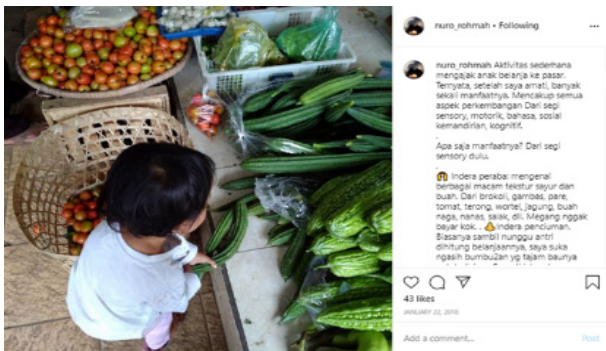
nuro_rohmah • Following

nuro_rohmah Aktivitas sederhana mengajak anak belajar ke pasar. Ternyata, setelah saya amati, banyak sekali manfaatnya. Mencakup semua aspek perkembangan Dari segi sensory, motorik, bahasa, sosial kemandirian, kognitif.

Apa saja manfaatnya? Dari segi sensory dulu.

Indera peraba: mengenal berbagai macam tekstur sayur dan buah. Dari brokoli, gambas, pare, tomat, terong, wortel, jagung, buah naga, nanas, salak, dll. Megang nggak bayar kok.. Indera penciuman. Biasanya sambil nunggu antri dihitung belanjaannya, saya suka ngasih bumbu2an yg tajam baunya

43 likes

JANUARY 22, 2018

Add a comment...

Post